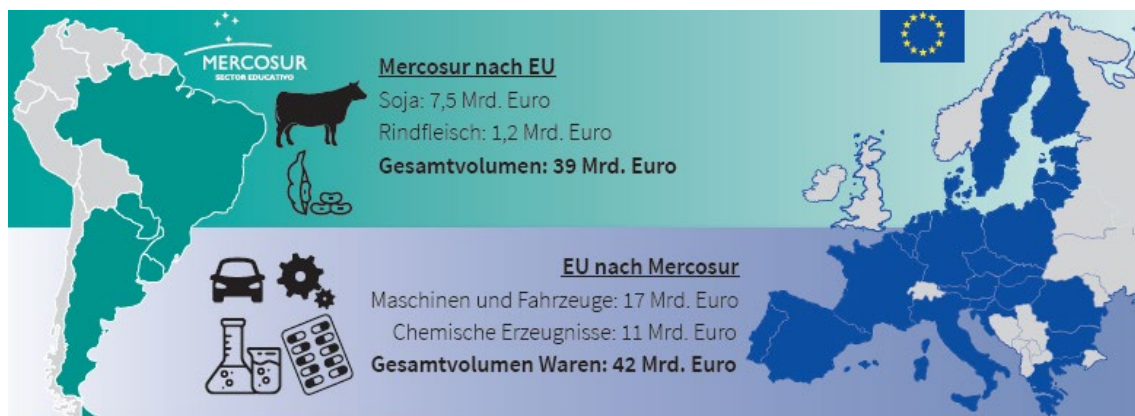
MERCOSUR
SECTOR EDUCATIVO

Mercosur nach EU
Soja: 7,5 Mrd. Euro
Rindfleisch: 1,2 Mrd. Euro
Gesamtvolumen: 39 Mrd. Euro

EU nach Mercosur
Maschinen und Fahrzeuge: 17 Mrd. Euro
Chemische Erzeugnisse: 11 Mrd. Euro
Gesamtvolumen Waren: 42 Mrd. Euro